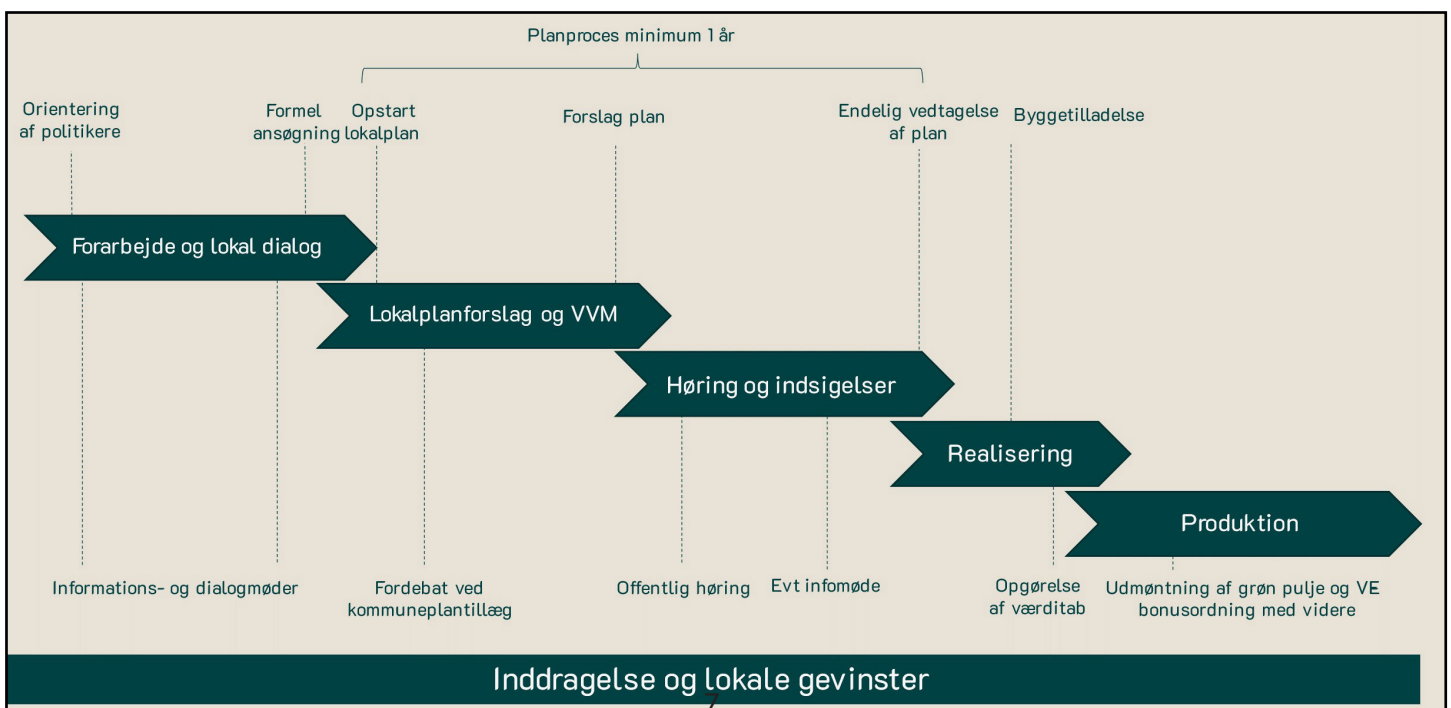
Planproces minimum 1 år

Orientering af politikere

Formel ansøgning

Opstart lokalplan

Forslag plan

Endelig vedtagelse af plan

Byggetilladelse

Forarbejde og lokal dialog

Lokalplanforslag og VVM

Høring og indsigelser

Realisering

Produktion

Informations- og dialogmøder

Fordebat ved kommuneplantillæg

Offentlig høring

Evt infomøde

Opgørelse af værditab

Udmøntning af grøn pulje og VE bonusordning med videre

Inddragelse og lokale gevinster